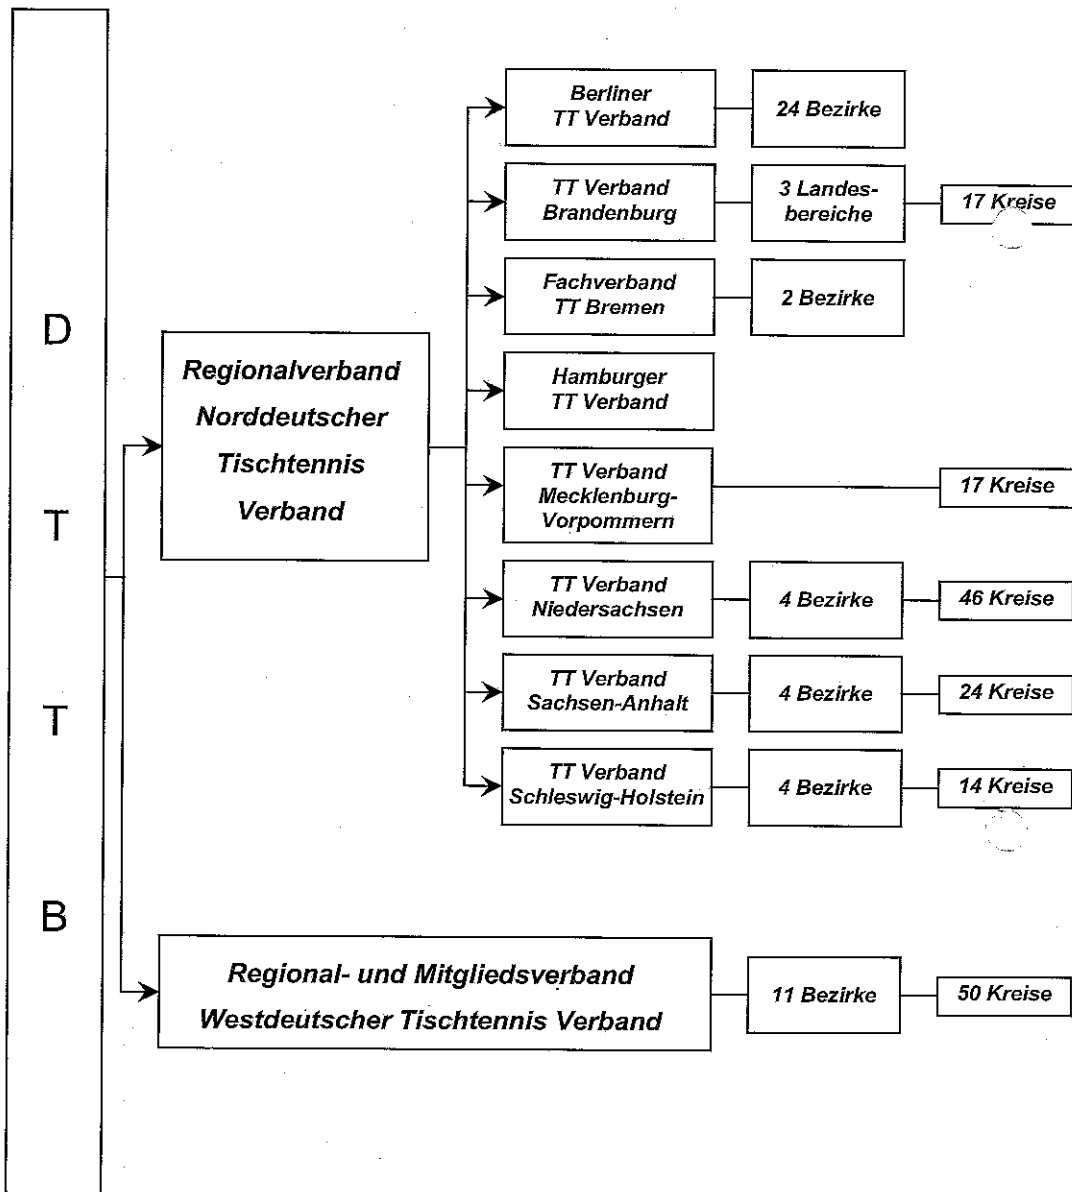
D
T
T
B

Regionalverband Norddeutscher Tischtennis Verband

Berliner TT Verband
24 Bezirke

TT Verband Brandenburg
3 Landesbereiche
17 Kreise

Fachverband TT Bremen
2 Bezirke

Hamburger TT Verband

TT Verband Mecklenburg-Vorpommern
17 Kreise

TT Verband Niedersachsen
4 Bezirke
46 Kreise

TT Verband Sachsen-Anhalt
4 Bezirke
24 Kreise

TT Verband Schleswig-Holstein
4 Bezirke
14 Kreise

Regional- und Mitgliedsverband Westdeutscher Tischtennis Verband
11 Bezirke
50 Kreise